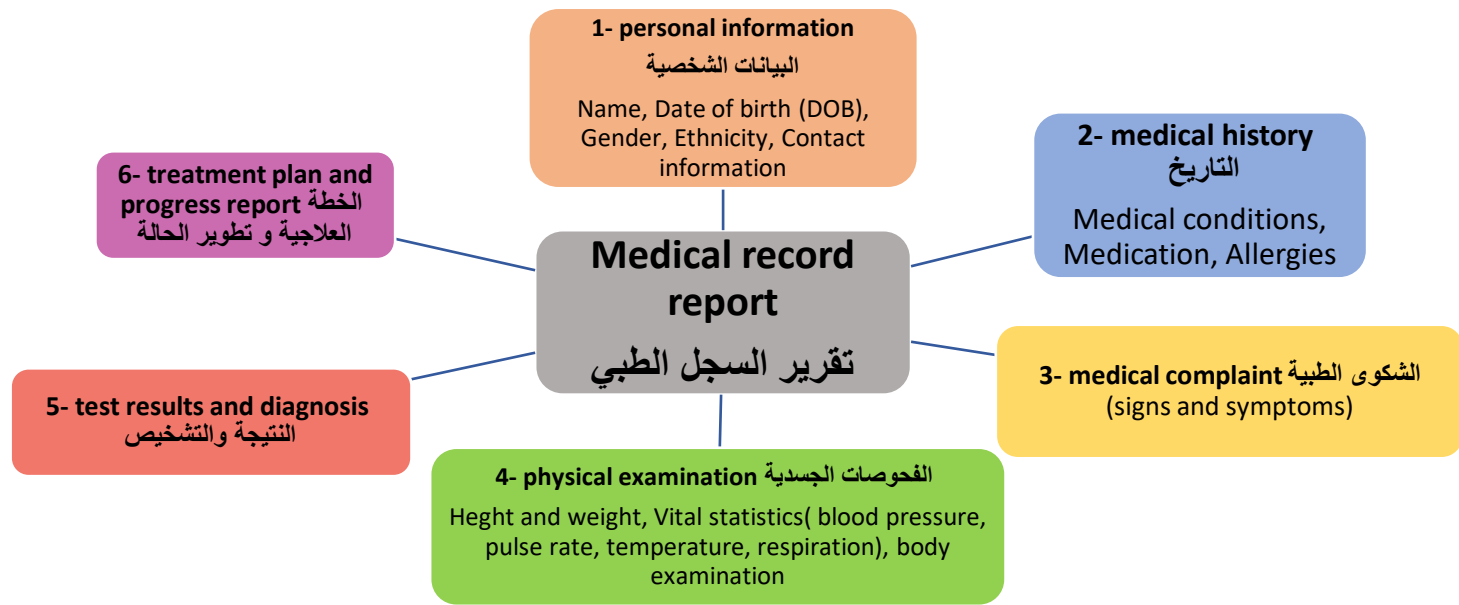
Medical record report
تقرير السجل الطبي

1- personal information
البيانات الشخصية
Name, Date of birth (DOB), Gender, Ethnicity, Contact information

2- medical history
التاريخ
Medical conditions, Medication, Allergies

3- medical complaint الشكوى الطبية
(signs and symptoms)

4- physical examination الفحوصات الجسدية
Heght and weight, Vital statistics( blood pressure, pulse rate, temperature, respiration), body examination

5- test results and diagnosis
النتيجة والتشخيص

6- treatment plan and progress report الخطة العلاجية و تطوير الحالة